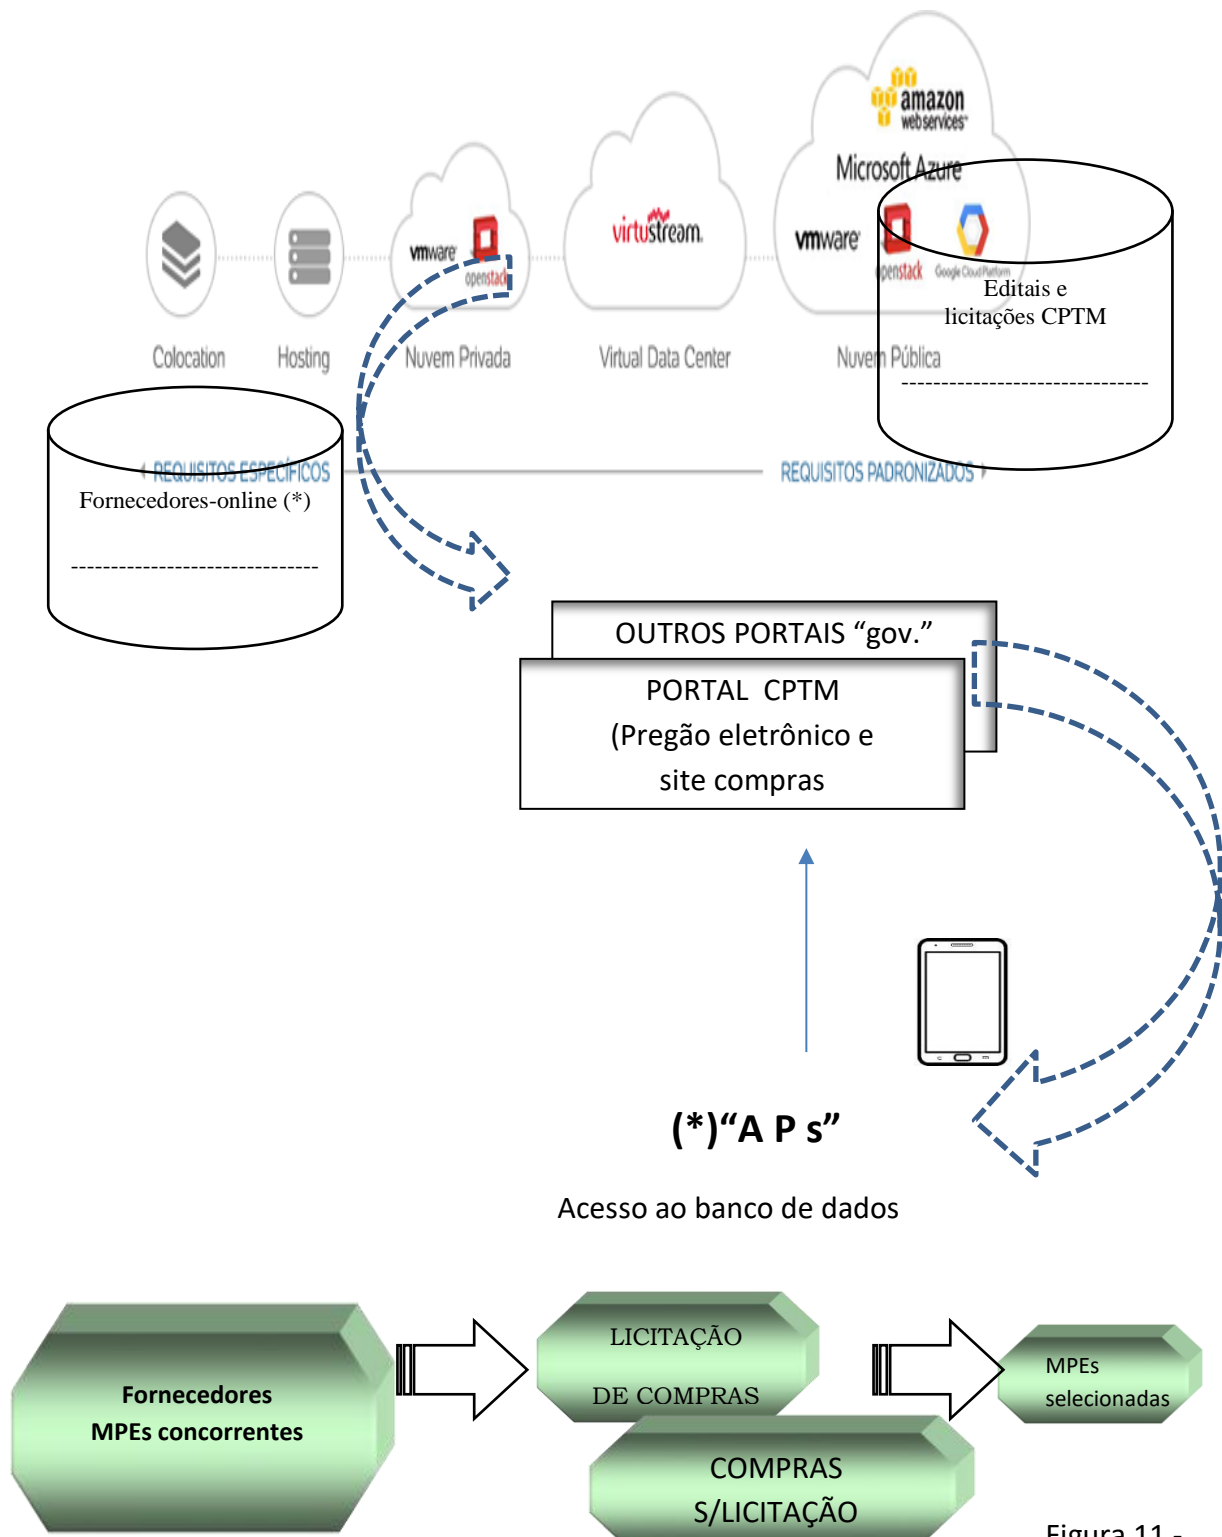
amazon webservices

Microsoft Azure

vmware

openstack

Google Cloud Platform

Editais e licitações CPTM

virtustream.

vmware

openstack

Colocation

Hosting

Nuvem Privada

Virtual Data Center

Nuvem Pública

Fornecedores-online (*)

REQUISITOS ESPECÍFICOS

REQUISITOS PADRONIZADOS

OUTROS PORTAIS "gov."

PORTAL CPTM (Pregão eletrônico e site compras

(*)"A P s"

Acesso ao banco de dados

Fornecedores MPEs concorrentes

LICITAÇÃO DE COMPRAS

COMPRAS S/LICITAÇÃO

MPEs selecionadas

Figura 11 -